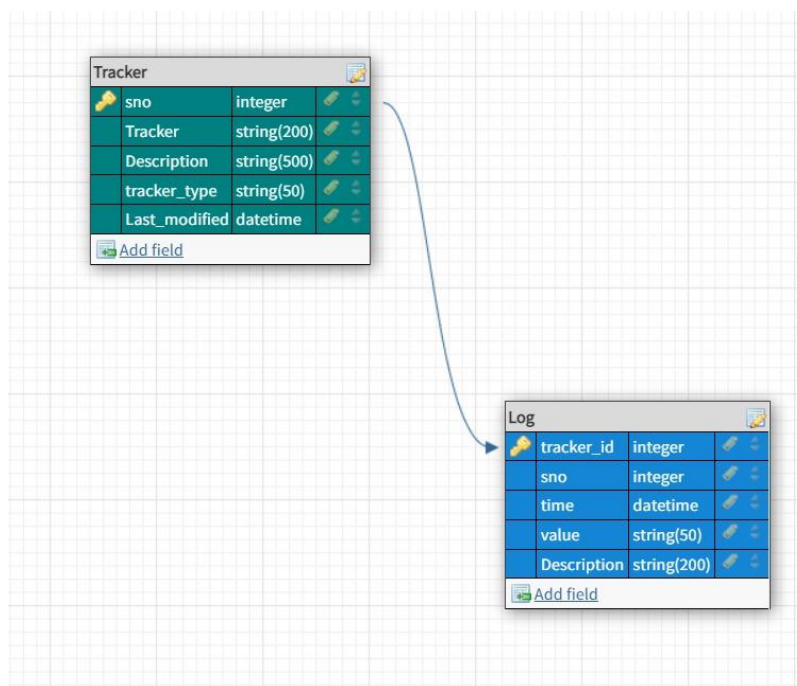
Tracker

| sno | integer |
|---|---|
| Tracker | string(200) |
| Description | string(500) |
| tracker_type | string(50) |
| Last_modified | datetime |

Add field

Log

| tracker_id | integer |
|---|---|
| sno | integer |
| time | datetime |
| value | string(50) |
| Description | string(200) |

Add field